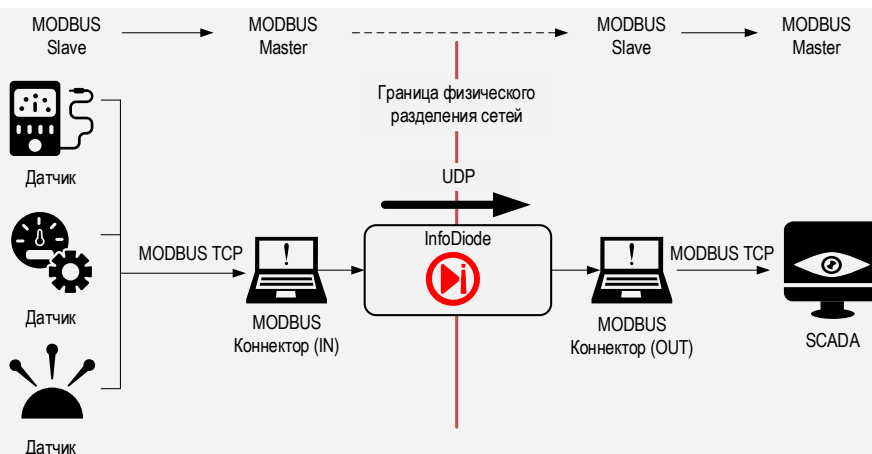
MODBUS Slave

MODBUS Master

MODBUS Slave

MODBUS Master

Граница физического разделения сетей

Датчик

UDP

Датчик

MODBUS TCP

InfoDiode

MODBUS TCP

MODBUS Коннектор (IN)

MODBUS Коннектор (OUT)

SCADA

Датчик